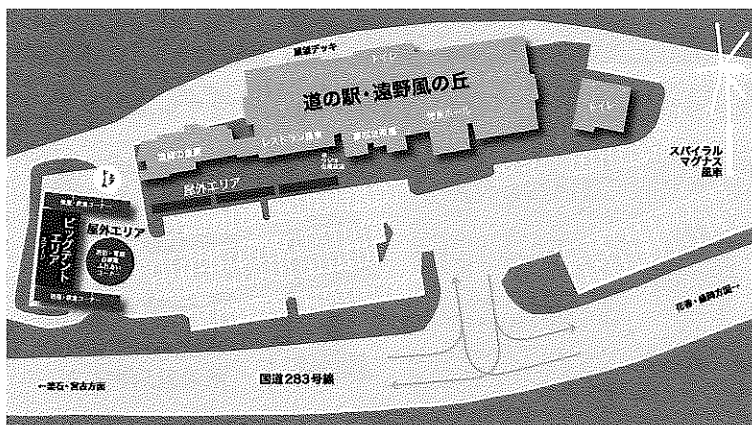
展望デッキ

トイレ

道の駅・遠野風の丘

トイレ

産直の農園

レストラン風舞

遠野生活館

情報ホール

屋外エリア

スパイラルマグナス風車

ビッグテントエリア

屋外エリア

国道283号線

←釜石・宮古方面

花巻・盛岡方面→